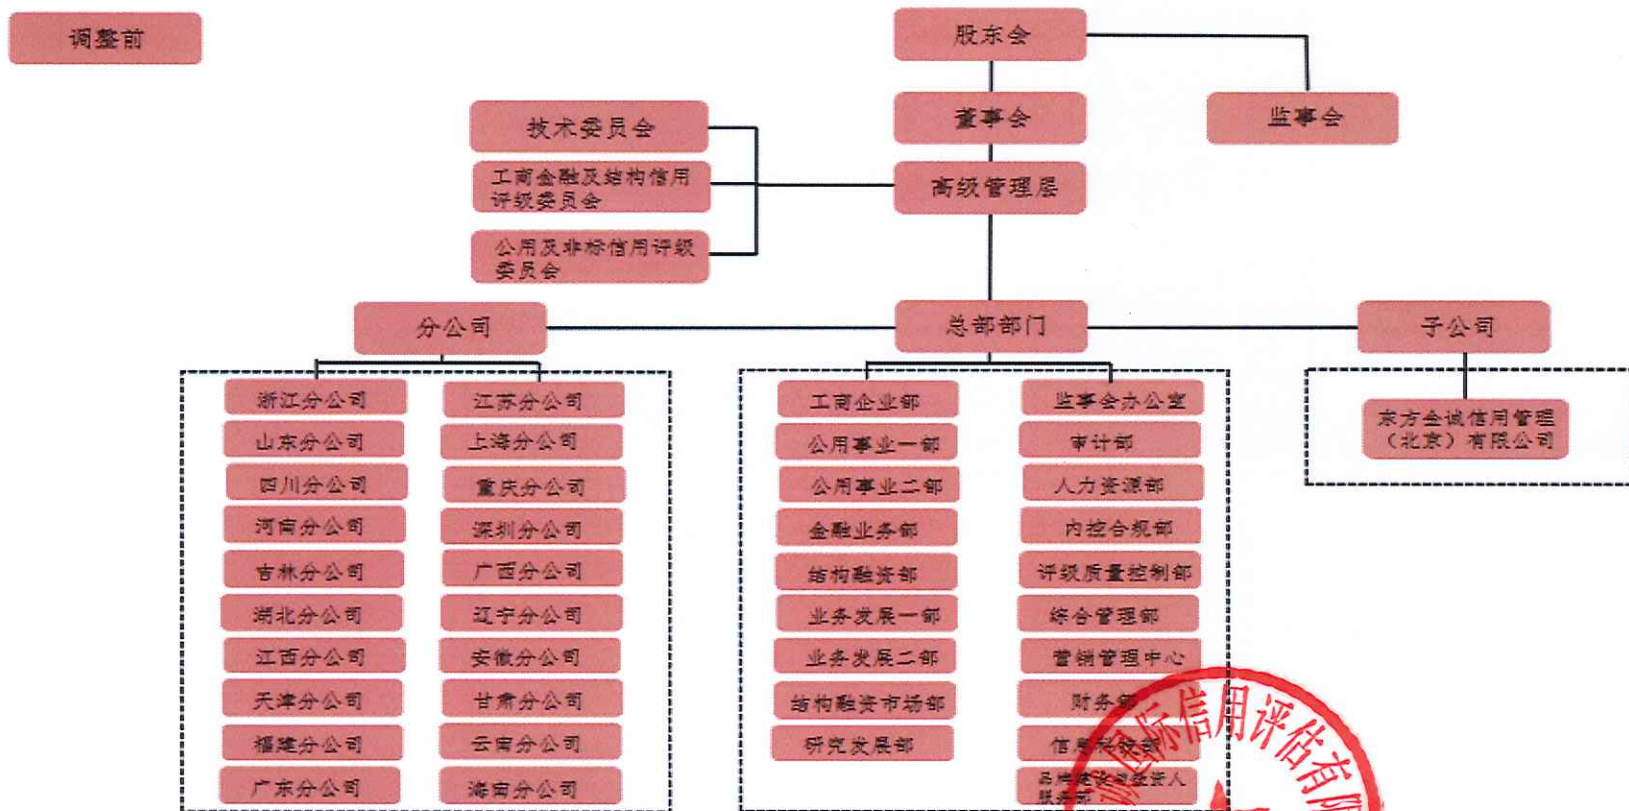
调整前

股东会

董事会

监事会

技术委员会

工商金融及结构信用评级委员会

公用及非标信用评级委员会

高级管理层

分公司

总部部门

子公司

浙江分公司
江苏分公司
山东分公司
上海分公司
四川分公司
重庆分公司
河南分公司
深圳分公司
吉林分公司
广西分公司
湖北分公司
辽宁分公司
江西分公司
安徽分公司
天津分公司
甘肃分公司
福建分公司
云南分公司
广东分公司
海南分公司

工商企业部
监事会办公室
公用事业一部
审计部
公用事业二部
人力资源部
金融业务部
内控合规部
结构融资部
评级质量控制部
业务发展一部
综合管理部
业务发展二部
营销管理中心
结构融资市场部
财务部
研究发展部
信息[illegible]
品牌建设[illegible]

东方金诚信用管理（北京）有限公司

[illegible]国际信用评估有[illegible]